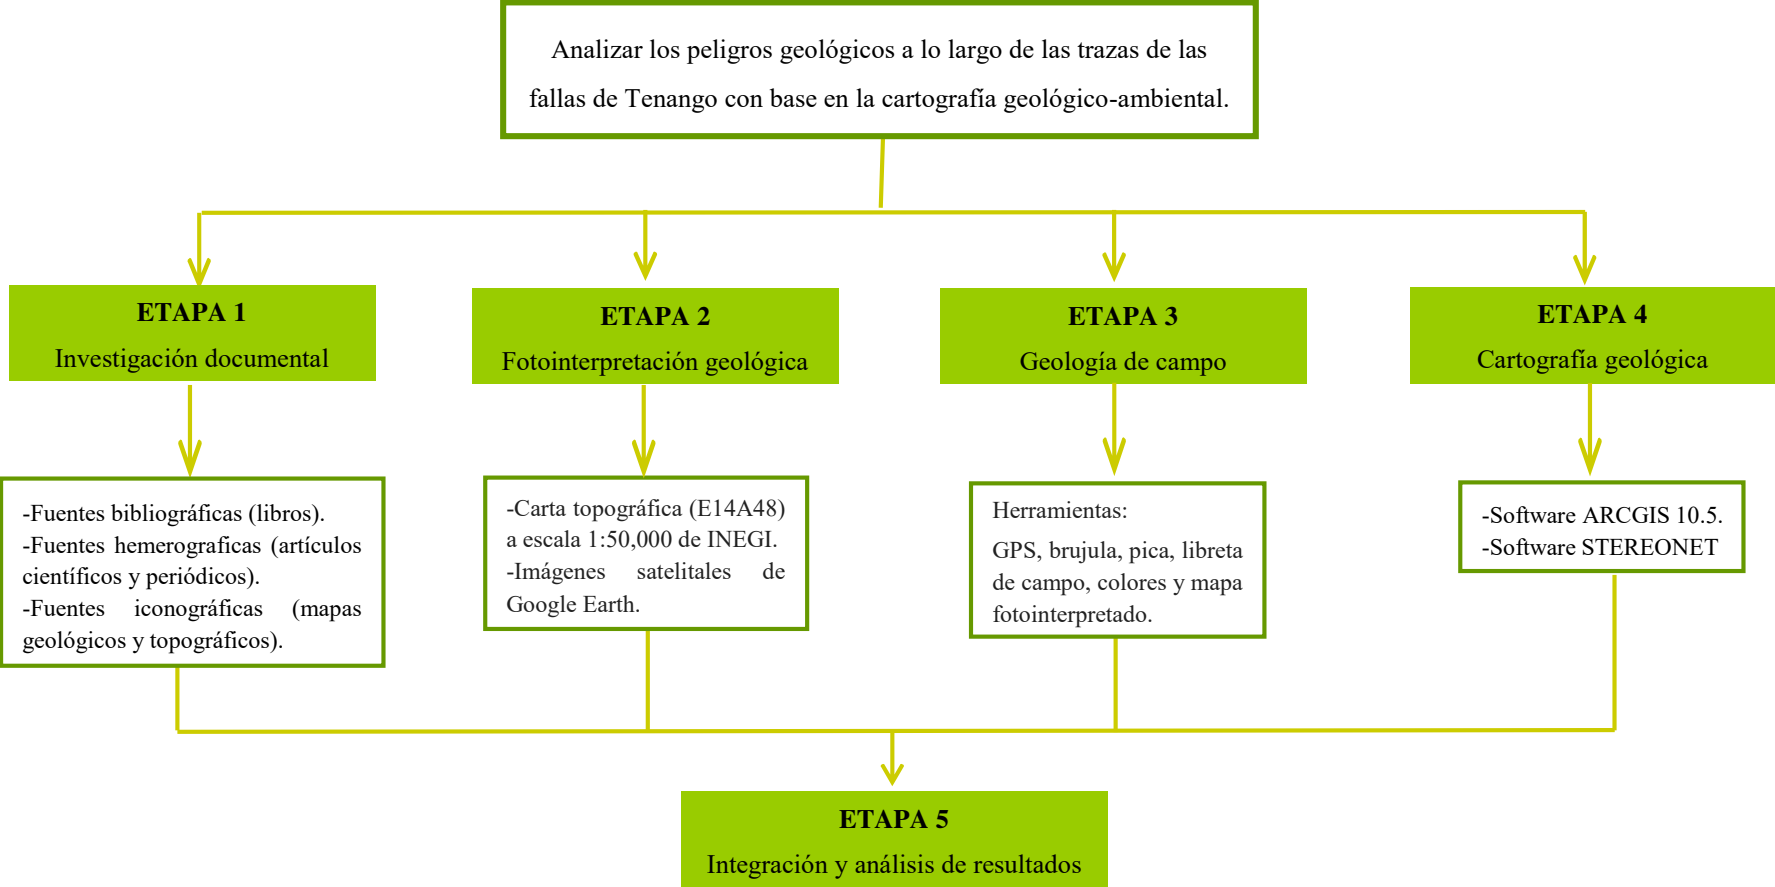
Analizar los peligros geológicos a lo largo de las trazas de las fallas de Tenango con base en la cartografía geológico-ambiental.

ETAPA 1
Investigación documental

ETAPA 2
Fotointerpretación geológica

ETAPA 3
Geología de campo

ETAPA 4
Cartografía geológica

-Fuentes bibliográficas (libros).
-Fuentes hemerograficas (artículos científicos y periódicos).
-Fuentes iconográficas (mapas geológicos y topográficos).

-Carta topográfica (E14A48) a escala 1:50,000 de INEGI.
-Imágenes satelitales de Google Earth.

Herramientas:
GPS, brujula, pica, libreta de campo, colores y mapa fotointerpretado.

-Software ARCGIS 10.5.
-Software STEREONET

ETAPA 5
Integración y análisis de resultados